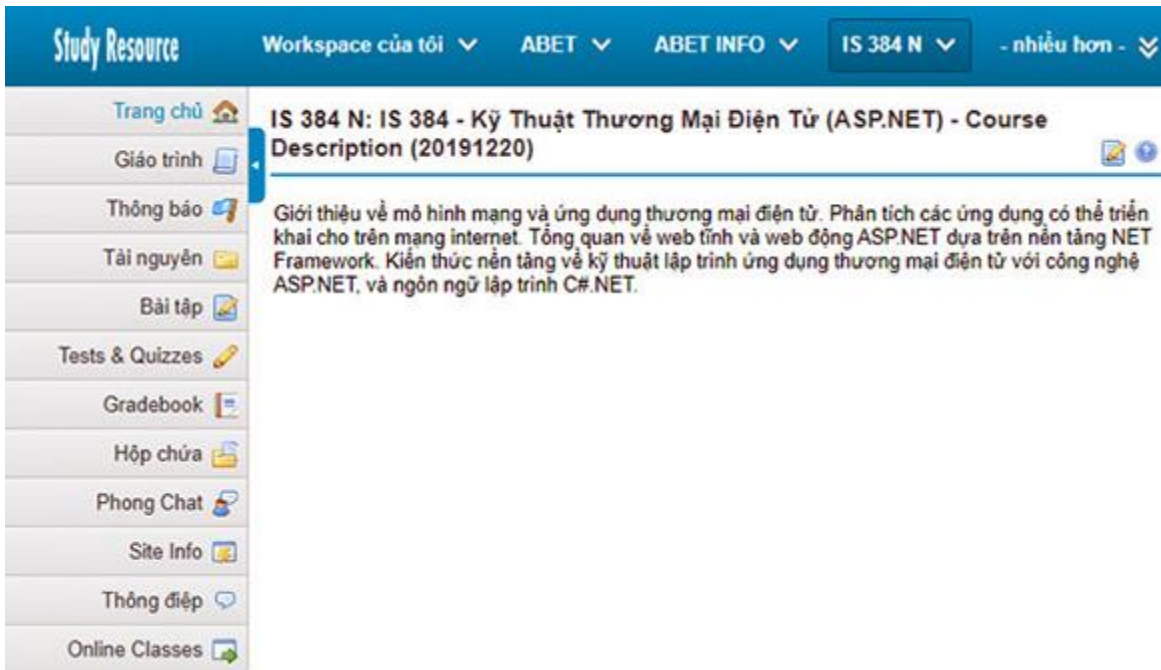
Study Resource

Workspace của tôi ∨ ABET ∨ ABET INFO ∨ IS 384 N ∨ - nhiều hơn -

Trang chủ
Giáo trình
Thông báo
Tài nguyên
Bài tập
Tests & Quizzes
Gradebook
Hộp chứa
Phong Chat
Site Info
Thông điệp
Online Classes

IS 384 N: IS 384 - Kỹ Thuật Thương Mại Điện Tử (ASP.NET) - Course Description (20191220)

Giới thiệu về mô hình mạng và ứng dụng thương mại điện tử. Phân tích các ứng dụng có thể triển khai cho trên mạng internet. Tổng quan về web tĩnh và web động ASP.NET dựa trên nền tảng NET Framework. Kiến thức nền tảng về kỹ thuật lập trình ứng dụng thương mại điện tử với công nghệ ASP.NET, và ngôn ngữ lập trình C#.NET.